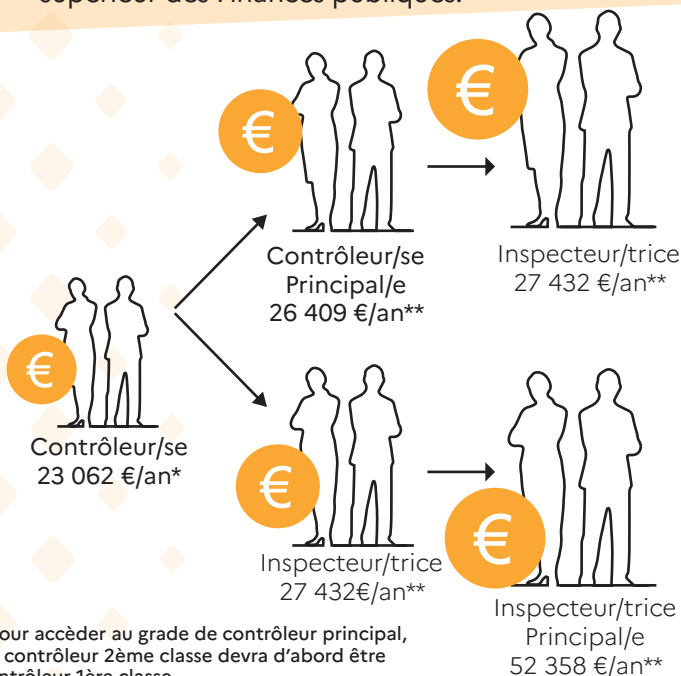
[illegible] des Finances publiques.

€
€
€
€
€

Contrôleur/se
Principal/e
26 409 €/an**

Inspecteur/trice
27 432 €/an**

Contrôleur/se
23 062 €/an*

Inspecteur/trice
27 432€/an**

Inspecteur/trice
Principal/e
52 358 €/an**

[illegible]our accèder au grade de contrôleur principal, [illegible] contrôleur 2ème classe devra d'abord être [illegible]ntrôleur 1ère classe